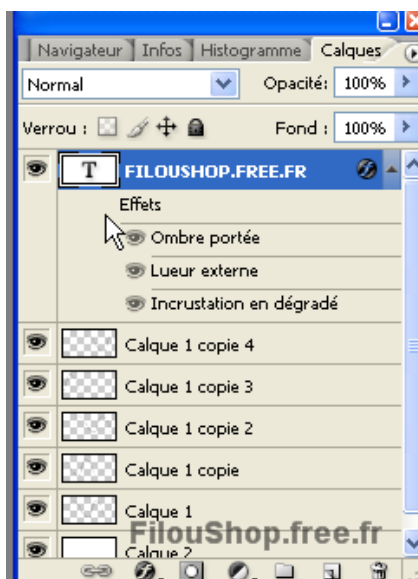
Navigateur | Infos | Histogramme | Calques

Normal

Opacité : 100%

Verrou :

Fond : 100%

T FILOUSHOP.FREE.FR

Effets

Ombre portée

Lueur externe

Incrustation en dégradé

Calque 1 copie 4

Calque 1 copie 3

Calque 1 copie 2

Calque 1 copie

Calque 1

FilouShop.free.fr

Calque 2